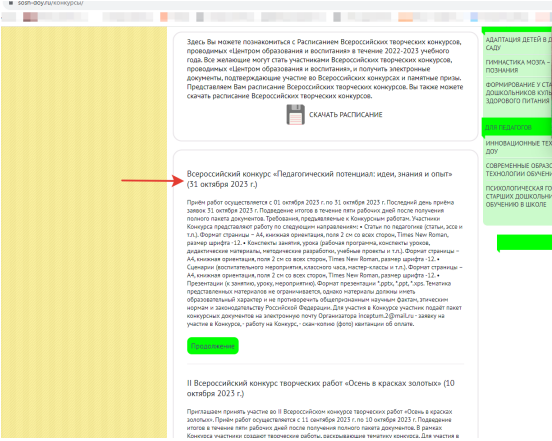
soeh-ocy.ru/конкурсы/

Здесь Вы можете познакомиться с Расписанием Всероссийских творческих конкурсов, проводимых «Центром образования и воспитания» в течение 2022-2023 учебного года. Все желающие могут стать участниками Всероссийских творческих конкурсов, проводимых «Центром образования и воспитания», и получить электронные документы, подтверждающие участие во Всероссийских конкурсах и памятные призы. Представляем Вам расписание Всероссийских творческих конкурсов. Вы также можете скачать расписание Всероссийских творческих конкурсов.

СКАЧАТЬ РАСПИСАНИЕ

Всероссийский конкурс «Педагогический потенциал: идеи, знания и опыт» (31 октября 2023 г.)

Приём работ осуществляется с 01 октября 2023 г. по 31 октября 2023 г. Последний день приёма заявок 31 октября 2023 г. Подведение итогов в течение пяти рабочих дней после получения полного пакета документов. Требования, предъявляемые к Конкурсным работам. Участники Конкурса представляют работу по следующим направлениям: • Статьи по педагогике (статьи, эссе и т.п.). Формат страницы – А4, книжная ориентация, поля 2 см со всех сторон, Times New Roman, размер шрифта -12. • Конспекты занятия, урока (рабочая программа, конспекты уроков, дидактические материалы, методические разработки, учебные проекты и т.п.). Формат страницы – А4, книжная ориентация, поля 2 см со всех сторон, Times New Roman, размер шрифта -12. • Сценарии (воспитательного мероприятия, классного часа, мастер-класса и т.п.). Формат страницы – А4, книжная ориентация, поля 2 см со всех сторон, Times New Roman, размер шрифта -12. • Презентации (к занятию, уроку, мероприятию). Формат презентации *.pptx, *.ppt, *.pps. Тематика представленных материалов не ограничивается, однако материалы должны иметь образовательный характер и не противоречить общепризнанным научным фактам, этическим нормам и законодательству Российской Федерации. Для участия в Конкурсе участник подает пакет конкурсных документов на электронную почту Организатора inceptum.2@mail.ru - заявку на участие в Конкурсе, - работу на Конкурс, - скан-копию (фото) квитанции об оплате.

Продолжение

II Всероссийский конкурс творческих работ «Осень в красках золотых» (10 октября 2023 г.)

Приглашаем принять участие во II Всероссийском конкурсе творческих работ «Осень в красках золотых». Приём работ осуществляется с 11 сентября 2023 г. по 10 октября 2023 г. Подведение итогов в течение пяти рабочих дней после получения полного пакета документов. В рамках Конкурса участники создают творческие работы, раскрывающие тематику конкурса. Для участия в

АДАПТАЦИЯ ДЕТЕЙ В ДЕТСКОМ САДУ
ГИМНАСТИКА МОЗГА – ПОЗНАНИЯ
ФОРМИРОВАНИЕ У СТАРШИХ ДОШКОЛЬНИКОВ КУЛЬТУРЫ ЗДОРОВОГО ПИТАНИЯ
ДЛЯ ПЕДАГОГОВ
ИННОВАЦИОННЫЕ ТЕХ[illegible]
СОВРЕМЕННЫЕ ОБРАЗ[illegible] ТЕХНОЛОГИИ ОБУЧЕН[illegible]
ПСИХОЛОГИЧЕСКАЯ ГО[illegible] СТАРШИХ ДОШКОЛЬНИ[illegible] ОБУЧЕНИЮ В ШКОЛЕ